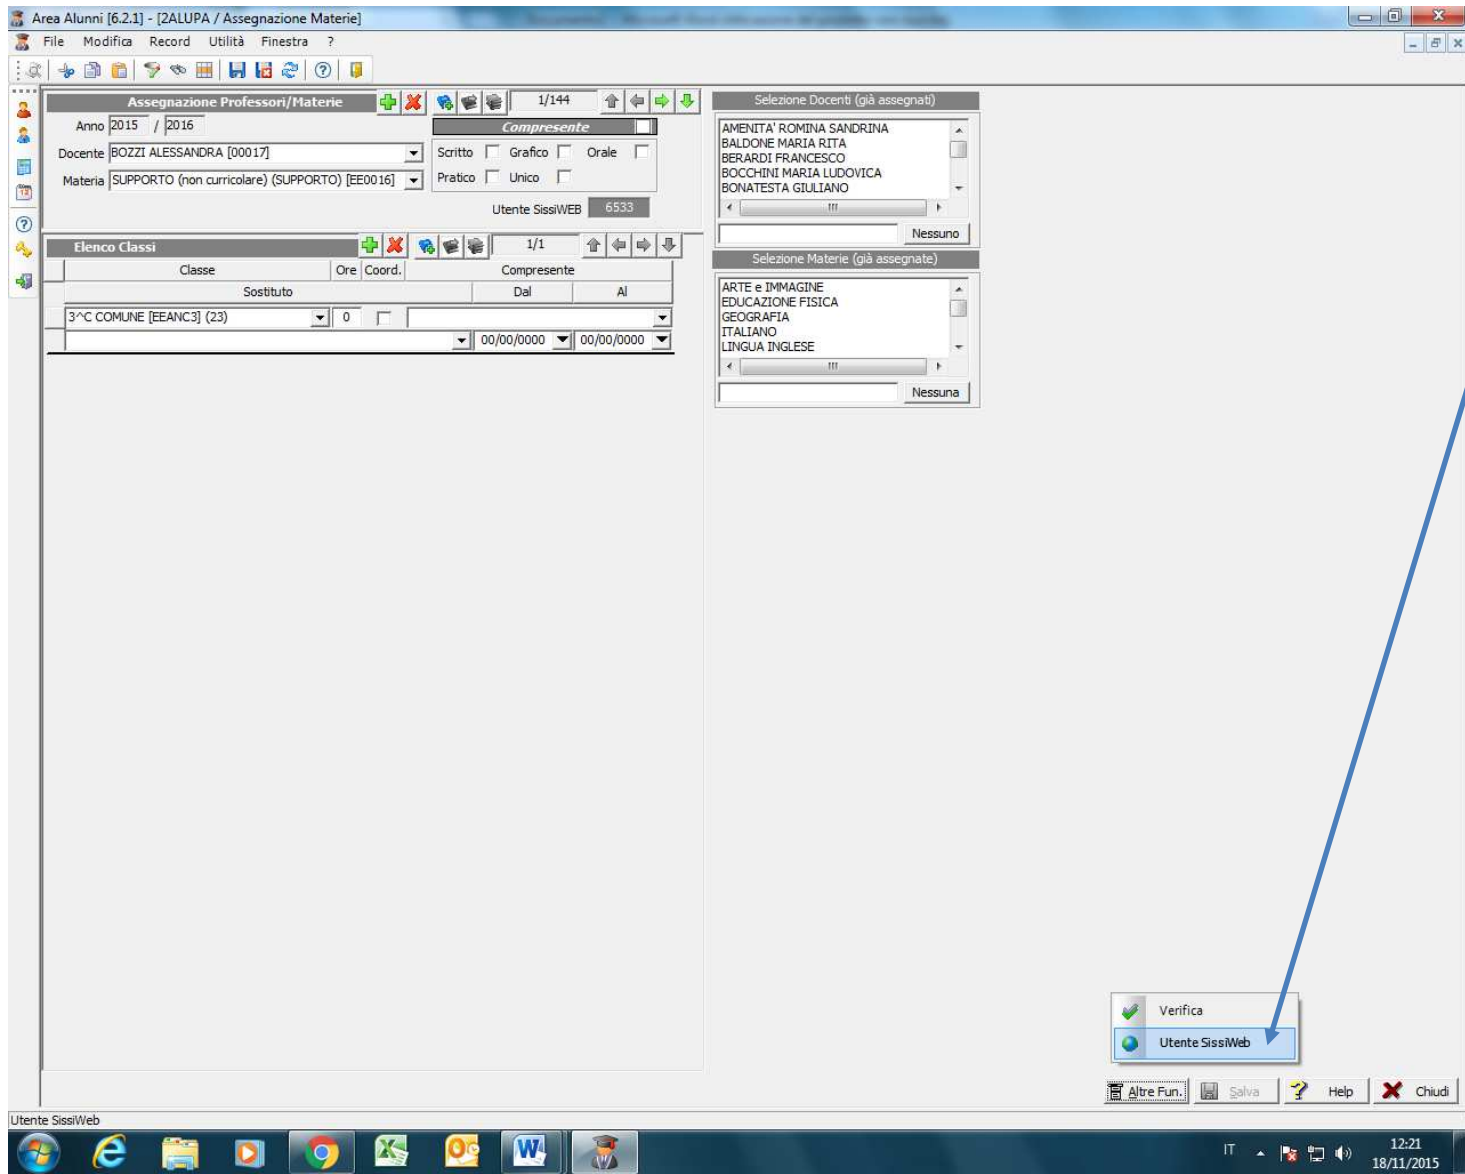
Area Alunni [6.2.1] - [2ALUPA / Assegnazione Materie]

File Modifica Record Utilità Finestra ?

Assegnazione Professori/Materie

1/144

Anno 2015 / 2016

Compresente

Docente BOZZI ALESSANDRA [00017]

Scritto Grafico Orale

Materia SUPPORTO (non curricolare) (SUPPORTO) [EE0016]

Pratico Unico

Utente SissiWEB 6533

Elenco Classi

1/1

| Classe | Ore | Coord. | Compresente |
|---|---|---|---|
| Sostituto | | Dal | Al |
| 3^C COMUNE [EEANC3] (23) | 0 | | |
| | | 00/00/0000 | 00/00/0000 |

Selezione Docenti (già assegnati)

AMENITA' ROMINA SANDRINA
BALDONE MARIA RITA
BERARDI FRANCESCO
BOCCHINI MARIA LUDOVICA
BONATESTA GIULIANO

Nessuno

Selezione Materie (già assegnate)

ARTE e IMMAGINE
EDUCAZIONE FISICA
GEOGRAFIA
ITALIANO
LINGUA INGLESE

Nessuna

Verifica
Utente SissiWeb

Altre Fun. Salva Help Chiudi

Utente SissiWeb

IT 12:21 18/11/2015